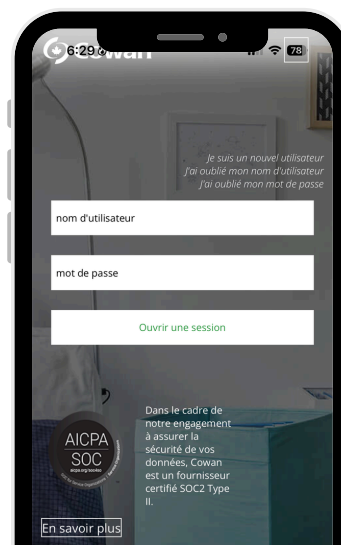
6:29

Cowan

78

Je suis un nouvel utilisateur
J'ai oublié mon nom d'utilisateur
J'ai oublié mon mot de passe

nom d'utilisateur

mot de passe

Ouvrir une session

AICPA
SOC
aicpa.org/soc4so

Dans le cadre de notre engagement à assurer la sécurité de vos données, Cowan est un fournisseur certifié SOC2 Type II.

En savoir plus